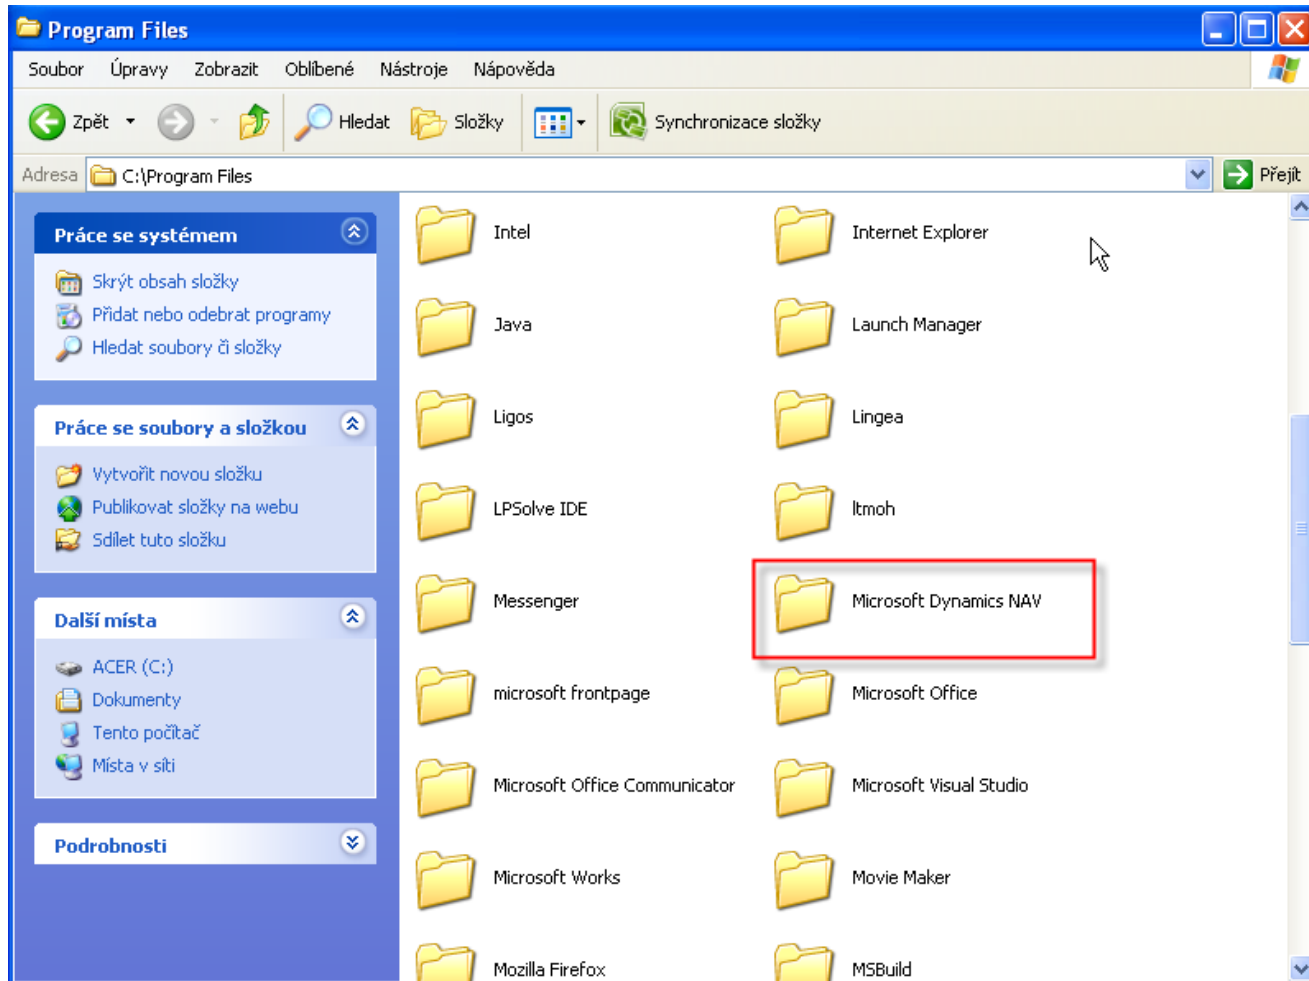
Program Files

Soubor Úpravy Zobrazit Oblíbené Nástroje Nápověda

Zpět Hledat Složky Synchronizace složky

Adresa C:\Program Files Přejít

Práce se systémem
Skrýt obsah složky
Přidat nebo odebrat programy
Hledat soubory či složky

Práce se soubory a složkou
Vytvořit novou složku
Publikovat složky na webu
Sdílet tuto složku

Další místa
ACER (C:)
Dokumenty
Tento počítač
Místa v síti

Podrobnosti

Intel
Internet Explorer
Java
Launch Manager
Ligos
Lingea
LPSolve IDE
ltmoh
Messenger
Microsoft Dynamics NAV
microsoft frontpage
Microsoft Office
Microsoft Office Communicator
Microsoft Visual Studio
Microsoft Works
Movie Maker
Mozilla Firefox
MSBuild